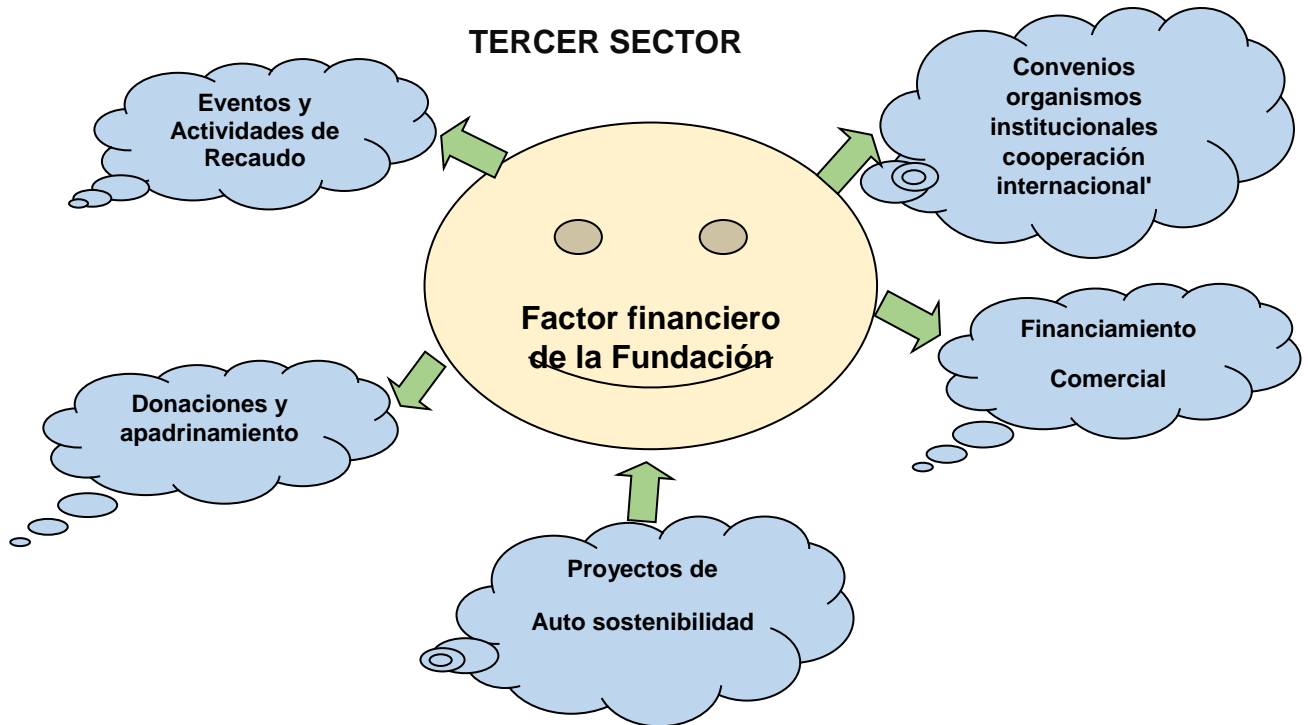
TERCER SECTOR

Eventos y Actividades de Recaudo

Convenios organismos institucionales cooperación internacional'

Factor financiero de la Fundación

Financiamiento

Comercial

Donaciones y apadrinamiento

Proyectos de

Auto sostenibilidad